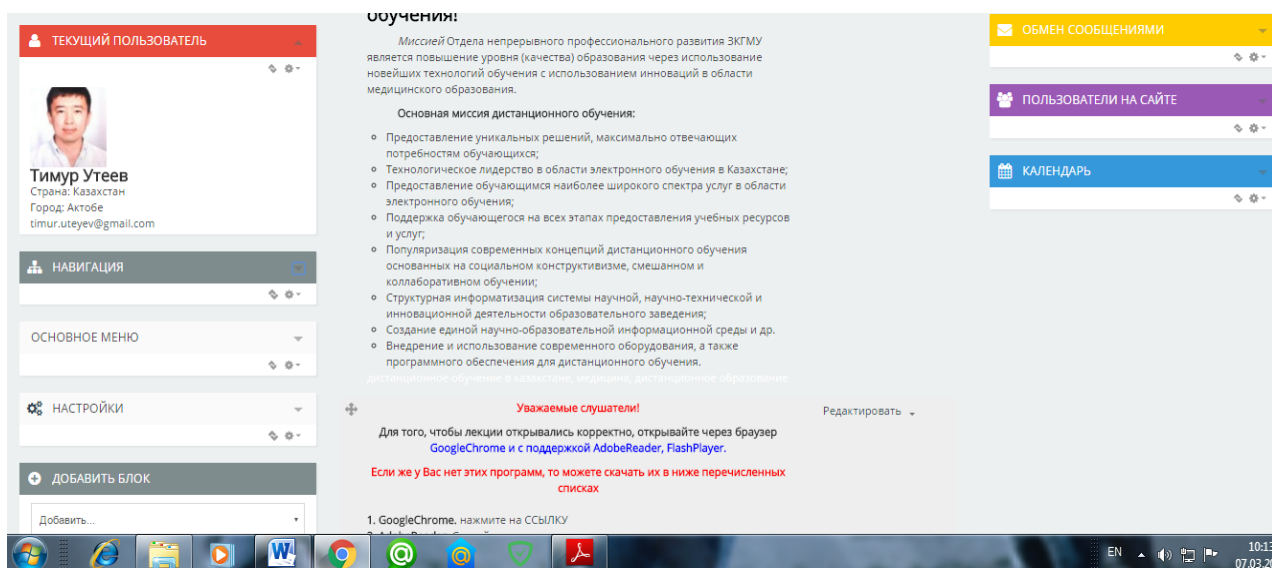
ТЕКУЩИЙ ПОЛЬЗОВАТЕЛЬ

Тимур Утеев
Страна: Казахстан
Город: Актобе
timur.uteyev@gmail.com

НАВИГАЦИЯ

ОСНОВНОЕ МЕНЮ

НАСТРОЙКИ

ДОБАВИТЬ БЛОК

Добавить...

обучения!

Миссией Отдела непрерывного профессионального развития ЗКГМУ является повышение уровня (качества) образования через использование новейших технологий обучения с использованием инноваций в области медицинского образования.

Основная миссия дистанционного обучения:

- Предоставление уникальных решений, максимально отвечающих потребностям обучающихся;
- Технологическое лидерство в области электронного обучения в Казахстане;
- Предоставление обучающимся наиболее широкого спектра услуг в области электронного обучения;
- Поддержка обучающегося на всех этапах предоставления учебных ресурсов и услуг;
- Популяризация современных концепций дистанционного обучения основанных на социальном конструктивизме, смешанном и коллаборативном обучении;
- Структурная информатизация системы научной, научно-технической и инновационной деятельности образовательного заведения;
- Создание единой научно-образовательной информационной среды и др.
- Внедрение и использование современного оборудования, а также программного обеспечения для дистанционного обучения.

дистанционное обучение в казахстане, медицина, дистанционное образование

Редактировать

Уважаемые слушатели!

Для того, чтобы лекции открывались корректно, открывайте через браузер GoogleChrome и с поддержкой AdobeReader, FlashPlayer.

Если же у Вас нет этих программ, то можете скачать их в ниже перечисленных списках

1. GoogleChrome. нажмите на ССЫЛКУ
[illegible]

ОБМЕН СООБЩЕНИЯМИ

ПОЛЬЗОВАТЕЛИ НА САЙТЕ

КАЛЕНДАРЬ

EN
10:13
07.03.20